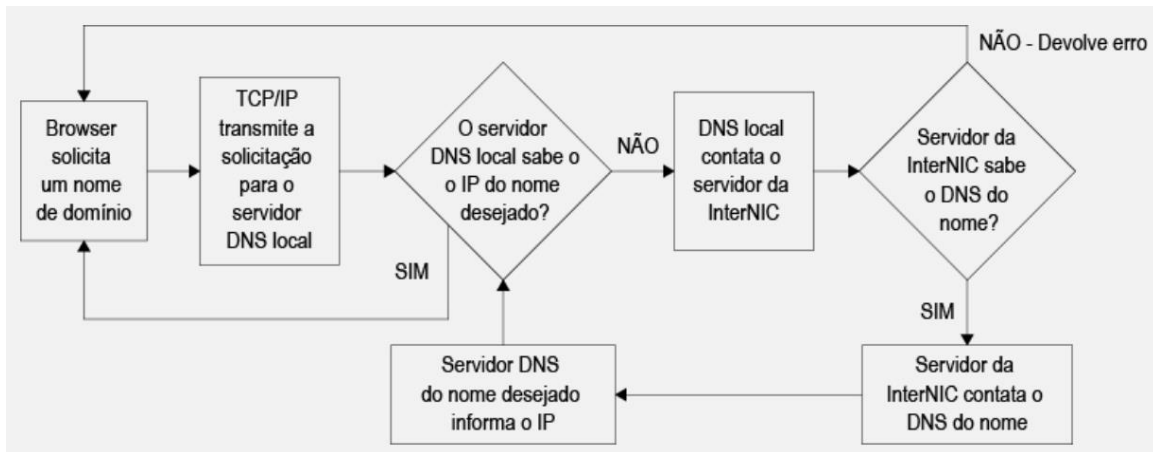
NÃO - Devolve erro

Browser solicita um nome de domínio

TCP/IP transmite a solicitação para o servidor DNS local

O servidor DNS local sabe o o IP do nome desejado?

NÃO

DNS local contata o servidor da InterNIC

Servidor da InterNIC sabe o DNS do nome?

SIM

SIM

Servidor DNS do nome desejado informa o IP

Servidor da InterNIC contata o DNS do nome